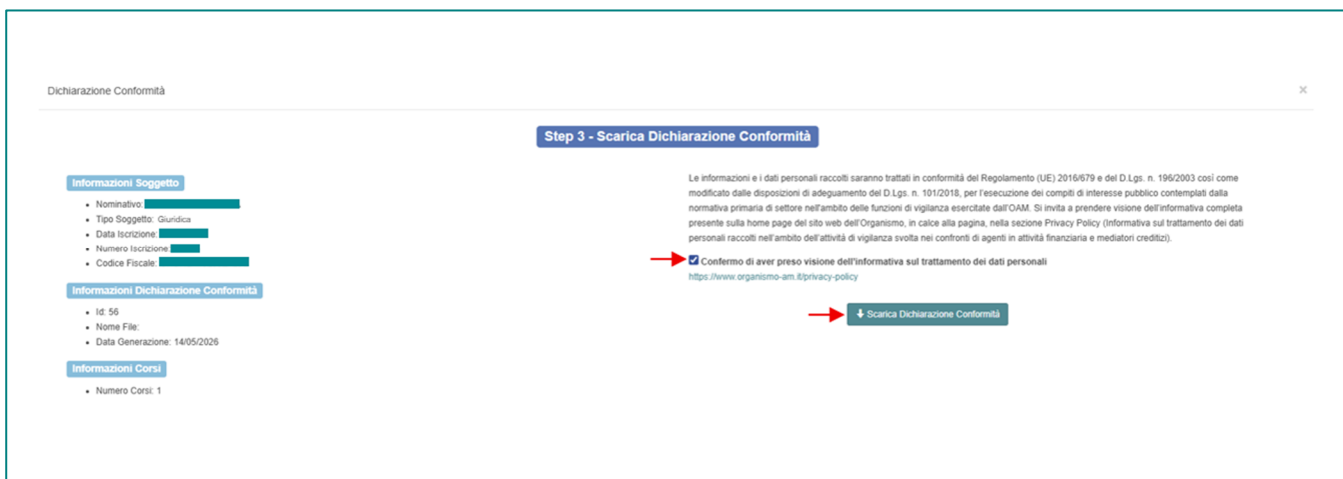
Dichiarazione Conformità

×

Step 3 - Scarica Dichiarazione Conformità

Informazioni Soggetto

- Nominativo:
- Tipo Soggetto: Giuridica
- Data Iscrizione:
- Numero Iscrizione:
- Codice Fiscale:

Informazioni Dichiarazione Conformità

- Id: 56
- Nome File:
- Data Generazione: 14/05/2026

Informazioni Corsi

- Numero Corsi: 1

Le informazioni e i dati personali raccolti saranno trattati in conformità del Regolamento (UE) 2016/679 e del D.Lgs. n. 196/2003 così come modificato dalle disposizioni di adeguamento del D.Lgs. n. 101/2018, per l'esecuzione dei compiti di interesse pubblico contemplati dalla normativa primaria di settore nell'ambito delle funzioni di vigilanza esercitate dall'OAM. Si invita a prendere visione dell'informativa completa presente sulla home page del sito web dell'Organismo, in calce alla pagina, nella sezione Privacy Policy (Informativa sul trattamento dei dati personali raccolti nell'ambito dell'attività di vigilanza svolta nei confronti di agenti in attività finanziaria e mediatori creditizi).

Confermo di aver preso visione dell'informativa sul trattamento dei dati personali
https://www.organismo-am.it/privacy-policy

Scarica Dichiarazione Conformità